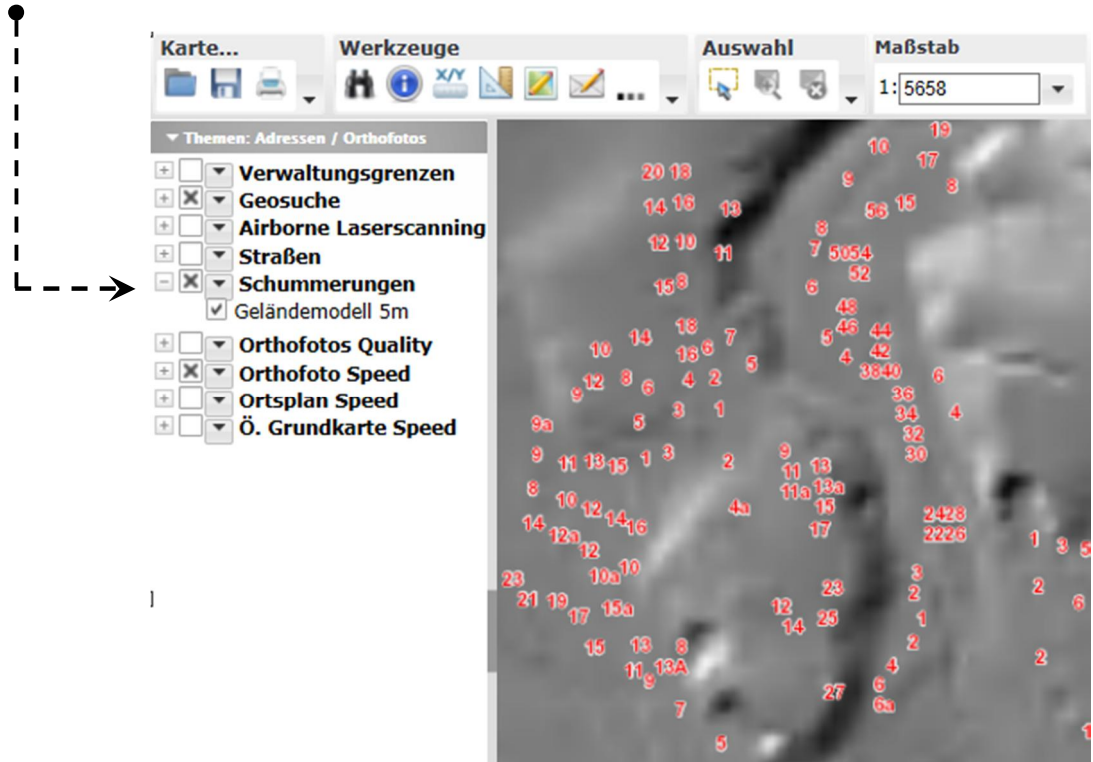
Karte...
Werkzeuge
Auswahl
Maßstab
X/Y
...
1: 5658

Themen: Adressen / Orthofotos
Verwaltungsgrenzen
Geosuche
Airborne Laserscanning
Straßen
Schummerungen
Geländemodell 5m
Orthofotos Quality
Orthofoto Speed
Ortsplan Speed
Ö. Grundkarte Speed

19 10 17 8 9 20 18 14 16 13 56 15 8 12 10 11 7 5054 52 15 8 6 48 18 46 44 14 7 5 10 16 6 42 4 5 3840 4 2 6 9 12 8 6 36 3 1 34 4 5 9a 32 30 3 2 9 1 13 11 13 15 11 13 9 13a 11a 8 15 10 12 4a 2428 14 16 14 17 12a 2226 1 3 5 12 3 10 10a 23 23 2 2 21 19 15a 6 17 12 1 25 14 15 13 8 2 2 13A 11 4 9 6 27 6a 7 5 1